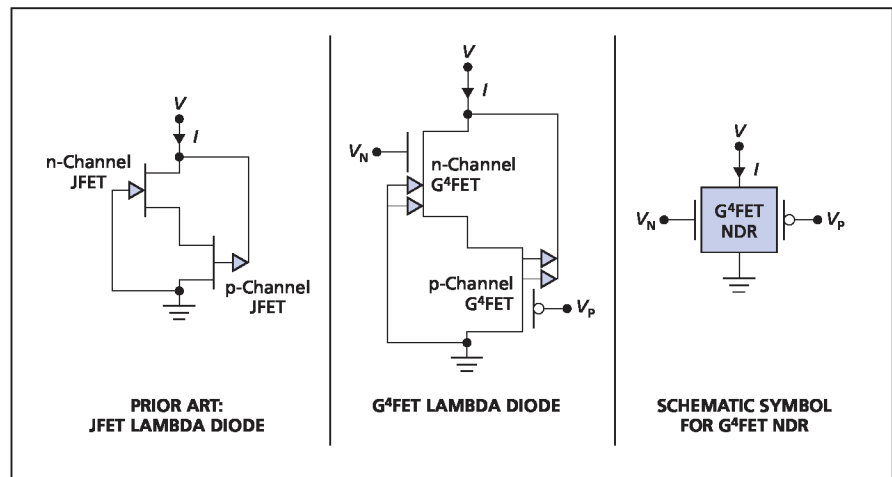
$V$

$I$

n-Channel JFET

p-Channel JFET

PRIOR ART: JFET LAMBDA DIODE

$V$

$I$

$V_N$

n-Channel G$^4$FET

p-Channel G$^4$FET

$V_P$

G$^4$FET LAMBDA DIODE

$V$

$I$

$V_N$

G$^4$FET NDR

$V_P$

SCHEMATIC SYMBOL FOR G$^4$FET NDR